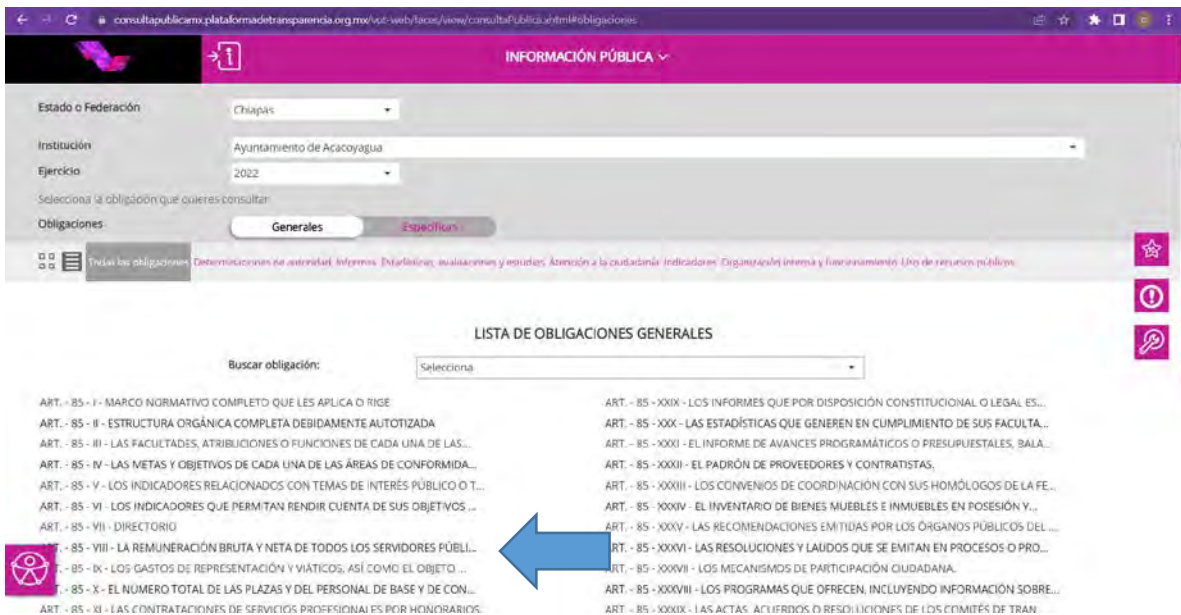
consultapublicamx.plataformadetransparencia.org.mx/vut-web/faces/view/consultaPublica.xhtml#obligaciones

INFORMACIÓN PÚBLICA

Estado o Federación
Chiapas

Institución
Ayuntamiento de Acacoyagua

Ejercicio
2022

Selecciona la obligación que quieres consultar

Obligaciones
Generales
Específicas

Todas las obligaciones Determinaciones de autoridad, Informes, Estadísticas, evaluaciones y estudios, Atención a la ciudadanía, Indicadores, Organización interna y funcionamiento, Uso de recursos públicos

LISTA DE OBLIGACIONES GENERALES

Buscar obligación:
Selecciona

ART. - 85 - I - MARCO NORMATIVO COMPLETO QUE LES APLICA O RIGE
ART. - 85 - II - ESTRUCTURA ORGÁNICA COMPLETA DEBIDAMENTE AUTOTIZADA
ART. - 85 - III - LAS FACULTADES, ATRIBUCIONES O FUNCIONES DE CADA UNA DE LAS...
ART. - 85 - IV - LAS METAS Y OBJETIVOS DE CADA UNA DE LAS ÁREAS DE CONFORMIDA...
ART. - 85 - V - LOS INDICADORES RELACIONADOS CON TEMAS DE INTERÉS PÚBLICO O T...
ART. - 85 - VI - LOS INDICADORES QUE PERMITAN RENDIR CUENTA DE SUS OBJETIVOS ...
ART. - 85 - VII - DIRECTORIO
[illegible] - 85 - VIII - LA REMUNERACIÓN BRUTA Y NETA DE TODOS LOS SERVIDORES PÚBLI...
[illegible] - 85 - IX - LOS GASTOS DE REPRESENTACIÓN Y VIÁTICOS, ASÍ COMO EL OBJETO ...
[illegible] - 85 - X - EL NÚMERO TOTAL DE LAS PLAZAS Y DEL PERSONAL DE BASE Y DE CON...
ART. - 85 - XI - LAS CONTRATACIONES DE SERVICIOS PROFESIONALES POR HONORARIOS...

ART. - 85 - XXIX - LOS INFORMES QUE POR DISPOSICIÓN CONSTITUCIONAL O LEGAL ES...
ART. - 85 - XXX - LAS ESTADÍSTICAS QUE GENEREN EN CUMPLIMIENTO DE SUS FACULTA...
ART. - 85 - XXXI - EL INFORME DE AVANCES PROGRAMÁTICOS O PRESUPUESTALES, BALA...
ART. - 85 - XXXII - EL PADRÓN DE PROVEEDORES Y CONTRATISTAS.
ART. - 85 - XXXIII - LOS CONVENIOS DE COORDINACIÓN CON SUS HOMÓLOGOS DE LA FE...
ART. - 85 - XXXIV - EL INVENTARIO DE BIENES MUEBLES E INMUEBLES EN POSESIÓN Y...
ART. - 85 - XXXV - LAS RECOMENDACIONES EMITIDAS POR LOS ÓRGANOS PÚBLICOS DEL ...
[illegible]RT. - 85 - XXXVI - LAS RESOLUCIONES Y LAUDOS QUE SE EMITAN EN PROCESOS O PRO...
ART. - 85 - XXXVII - LOS MECANISMOS DE PARTICIPACIÓN CIUDADANA.
ART. - 85 - XXXVIII - LOS PROGRAMAS QUE OFRECEN, INCLUYENDO INFORMACIÓN SOBRE...
ART. - 85 - XXXIX - LAS ACTAS, ACUERDOS O RESOLUCIONES DE LOS COMITÉS DE TRAN...